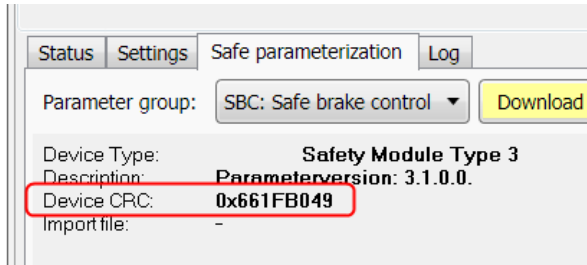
Status Settings Safe parameterization Log

Parameter group: SBC: Safe brake control Download

Device Type: Safety Module Type 3
Description: Parameterversion: 3.1.0.0.
Device CRC: 0x661FB049
Import file: -